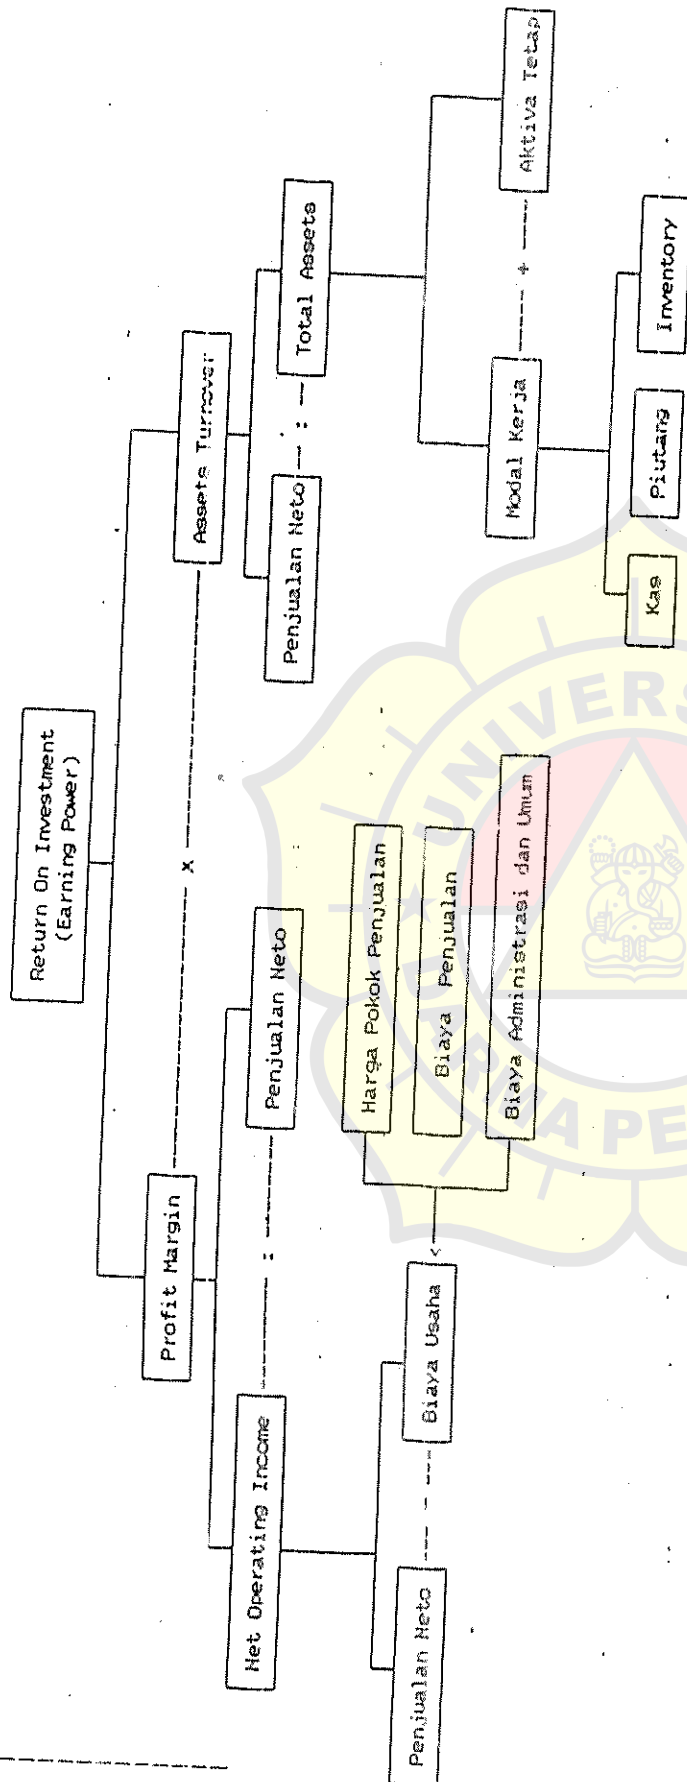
Return On Investment (Earning Power)

Profit Margin

x

Assets Turnover

Net Operating Income

:

Penjualan Neto

Penjualan Neto

:

Total Assets

Penjualan Neto

-

Biaya Usaha

Harga Pokok Penjualan

Biaya Penjualan

Biaya Administrasi dan Umum

Modal Kerja

+

Aktiva Tetap

Kas

Piutang

Inventory